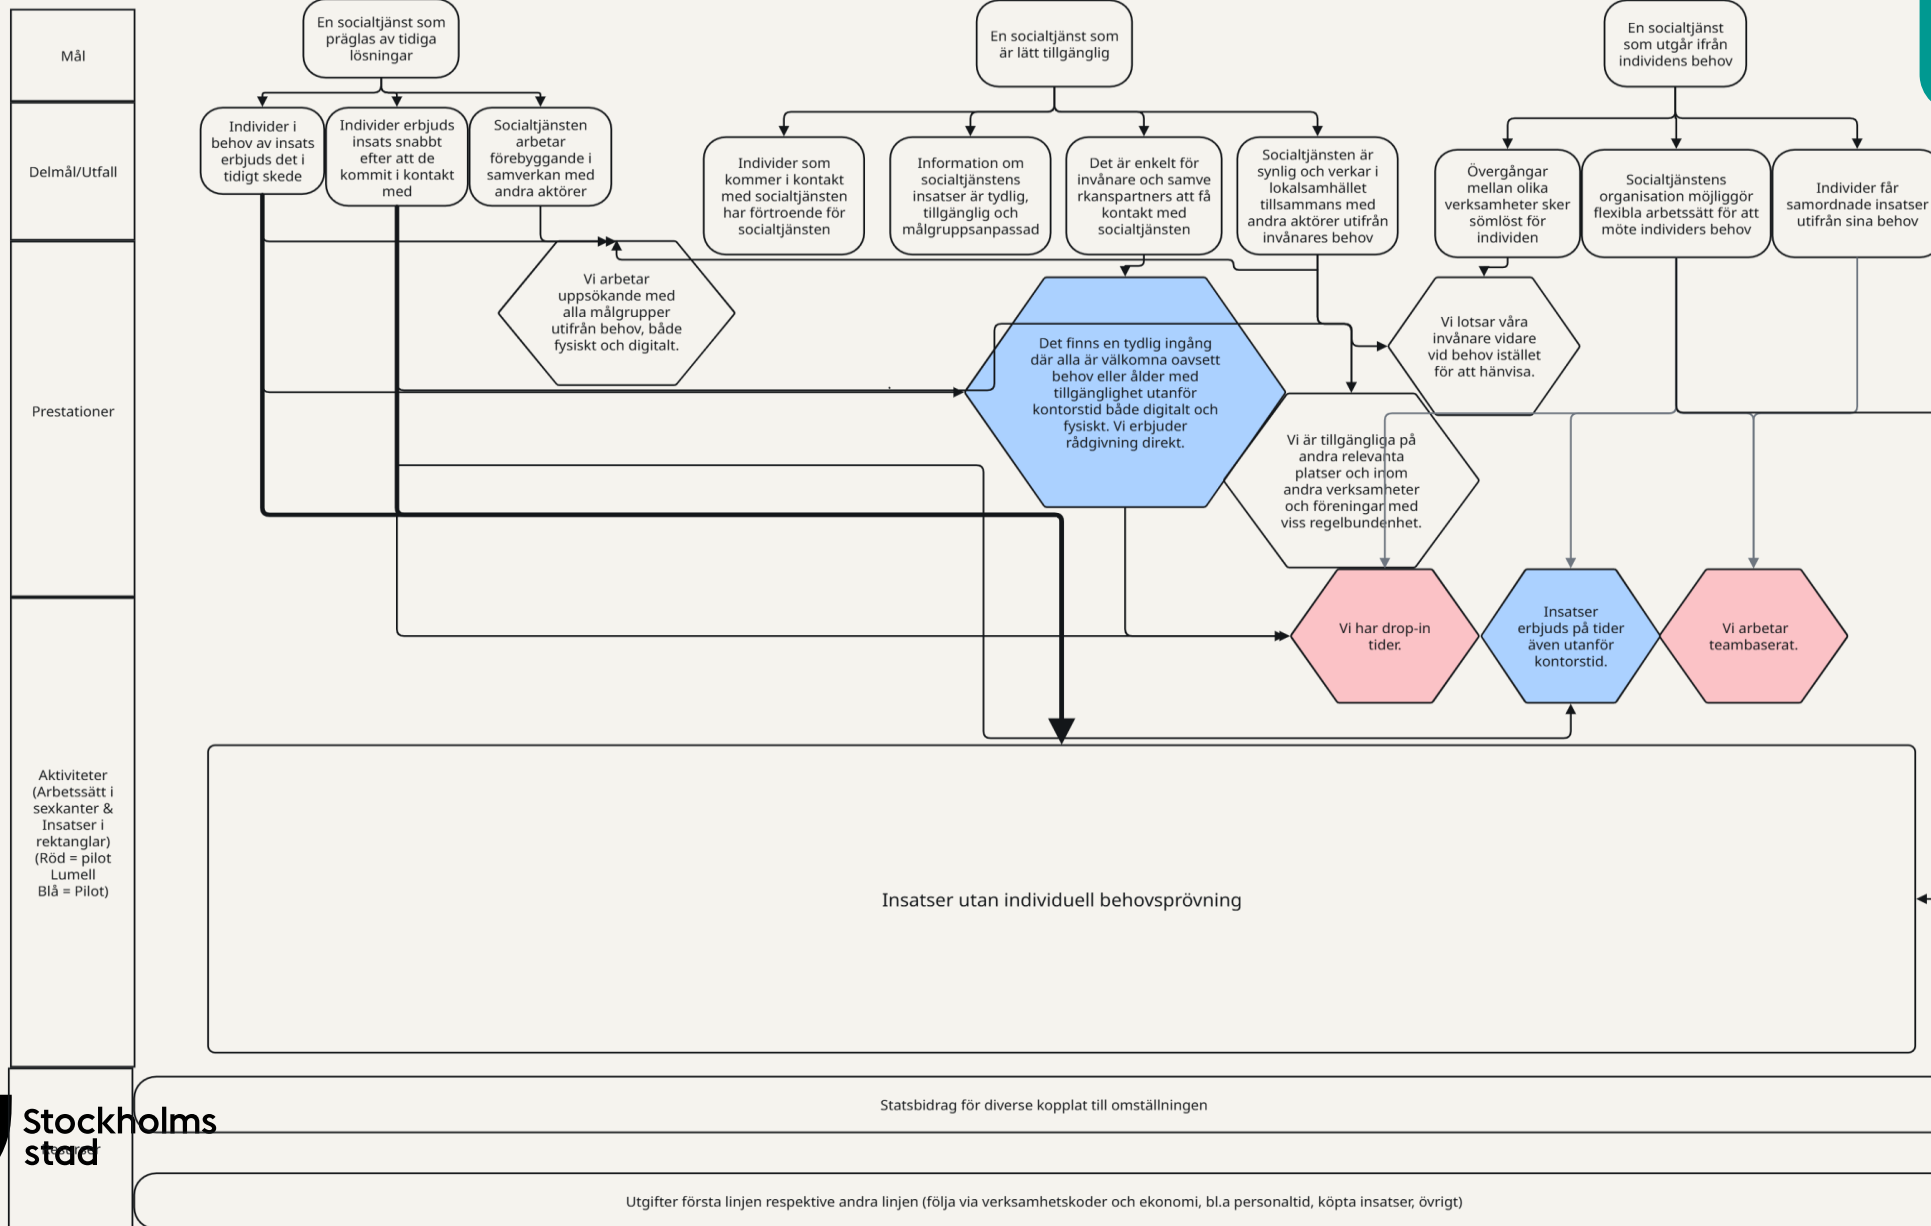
Mål

Delmål/Utfall

Prestationer

Aktiviteter (Arbetssätt i sexkanter & Insatser i rektanglar) (Röd = pilot Lumell Blå = Pilot)

En socialtjänst som präglas av tidiga lösningar

En socialtjänst som är lätt tillgänglig

En socialtjänst som utgår ifrån individens behov

Individer i behov av insats erbjuds det i tidigt skede

Individer erbjuds insats snabbt efter att de kommit i kontakt med

Socialtjänsten arbetar förebyggande i samverkan med andra aktörer

Individer som kommer i kontakt med socialtjänsten har förtroende för socialtjänsten

Information om socialtjänstens insatser är tydlig, tillgänglig och målgruppsanpassad

Det är enkelt för invånare och samverkanspartners att få kontakt med socialtjänsten

Socialtjänsten är synlig och verkar i lokalsamhället tillsammans med andra aktörer utifrån invånares behov

Övergångar mellan olika verksamheter sker sömlöst för individen

Socialtjänstens organisation möjliggör flexibla arbetssätt för att möte individers behov

Individer får samordnade insatser utifrån sina behov

Vi arbetar uppsökande med alla målgrupper utifrån behov, både fysiskt och digitalt.

Det finns en tydlig ingång där alla är välkomna oavsett behov eller ålder med tillgänglighet utanför kontorstid både digitalt och fysiskt. Vi erbjuder rådgivning direkt.

Vi lotsar våra invånare vidare vid behov istället för att hänvisa.

Vi är tillgängliga på andra relevanta platser och inom andra verksamheter och föreningar med viss regelbundenhet.

Vi har drop-in tider.

Insatser erbjuds på tider även utanför kontorstid.

Vi arbetar teambaserat.

Insatser utan individuell behovsprövning

Statsbidrag för diverse kopplat till omställningen

Stockholms stad

Utgifter första linjen respektive andra linjen (följa via verksamhetskoder och ekonomi, bl.a personaltid, köpta insatser, övrigt)